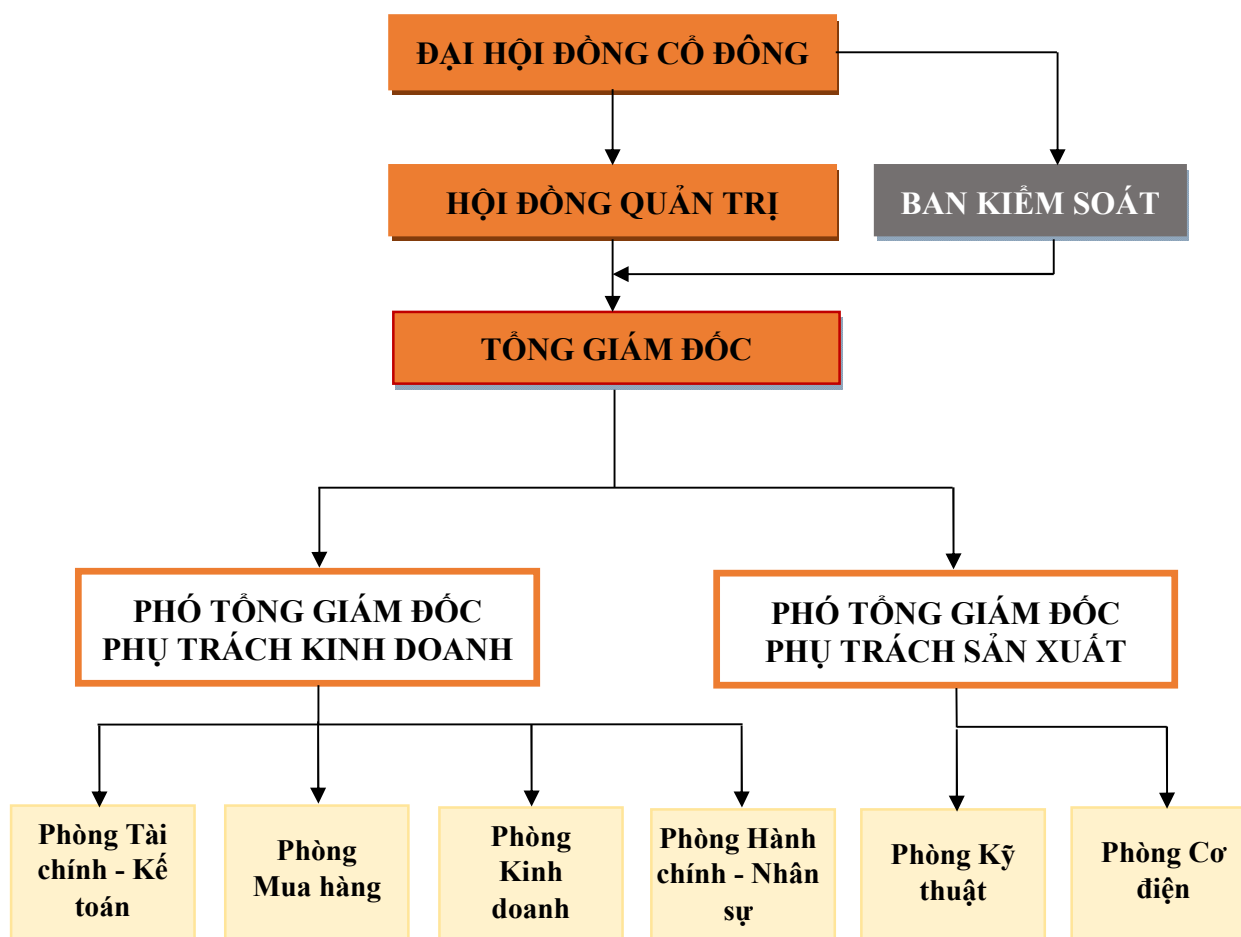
ĐẠI HỘI ĐỒNG CỔ ĐÔNG

HỘI ĐỒNG QUẢN TRỊ

BAN KIỂM SOÁT

TỔNG GIÁM ĐỐC

PHÓ TỔNG GIÁM ĐỐC PHỤ TRÁCH KINH DOANH

PHÓ TỔNG GIÁM ĐỐC PHỤ TRÁCH SẢN XUẤT

Phòng Tài chính - Kế toán

Phòng Mua hàng

Phòng Kinh doanh

Phòng Hành chính - Nhân sự

Phòng Kỹ thuật

Phòng Cơ điện